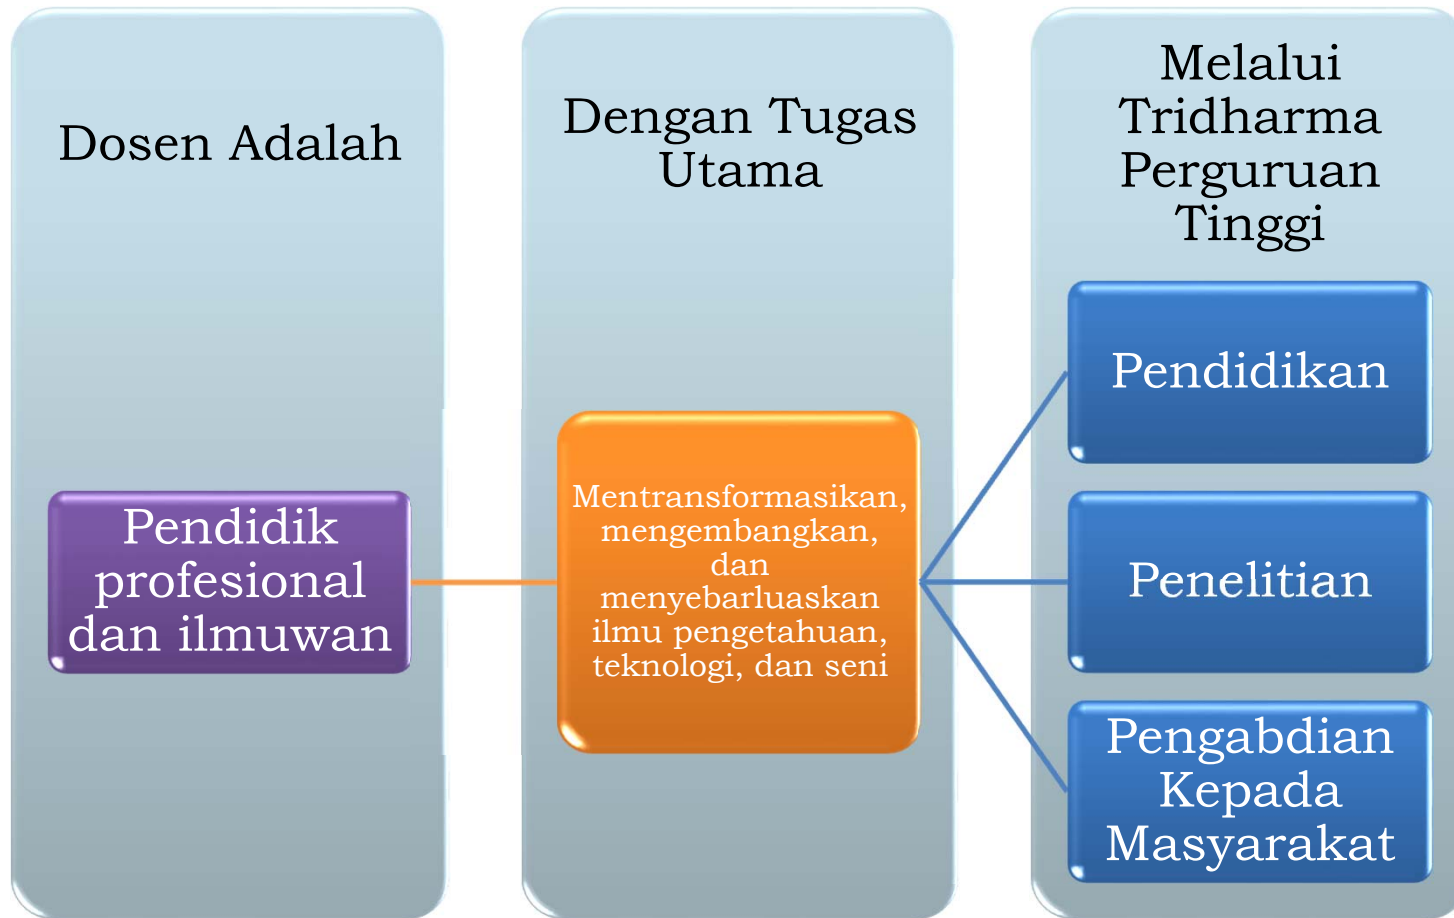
Dosen Adalah

Pendidik profesional dan ilmuwan

Dengan Tugas Utama

Mentransformasikan, mengembangkan, dan menyebarluaskan ilmu pengetahuan, teknologi, dan seni

Melalui Tridharma Perguruan Tinggi

Pendidikan

Penelitian

Pengabdian Kepada Masyarakat